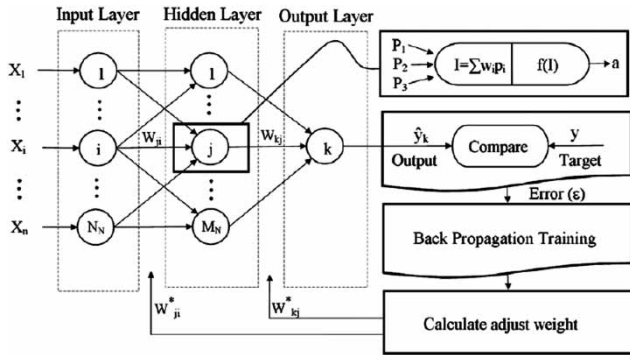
Input Layer

Hidden Layer

Output Layer

$X_1$

$X_i$

$X_n$

1

i

$N_N$

1

j

$M_N$

k

$W_{ji}$

$W_{kj}$

$P_1$

$P_2$

$P_3$

$I=\sum w_i p_i$

$f(I)$

a

$\hat{y}_k$

Output

Compare

y

Target

Error (ε)

Back Propagation Training

$W^*_{ji}$

$W^*_{kj}$

Calculate adjust weight